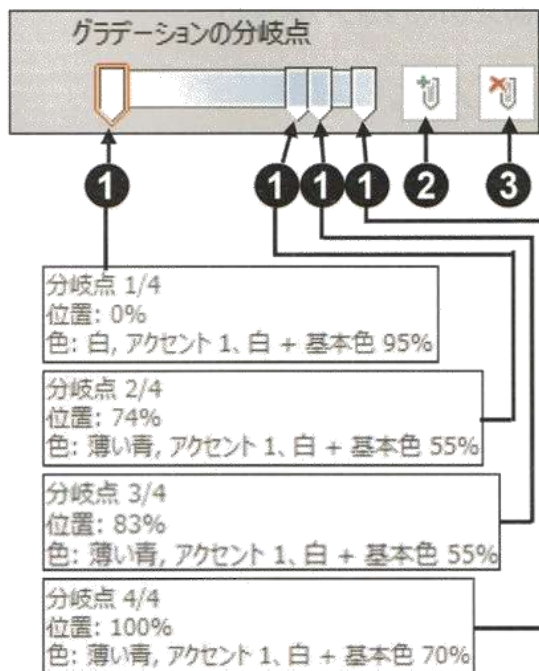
グラデーションの分岐点

1
1 1 1 2 3

分岐点 1/4
位置: 0%
色: 白, アクセント 1、白 + 基本色 95%

分岐点 2/4
位置: 74%
色: 薄い青, アクセント 1、白 + 基本色 55%

分岐点 3/4
位置: 83%
色: 薄い青, アクセント 1、白 + 基本色 55%

分岐点 4/4
位置: 100%
色: 薄い青, アクセント 1、白 + 基本色 70%